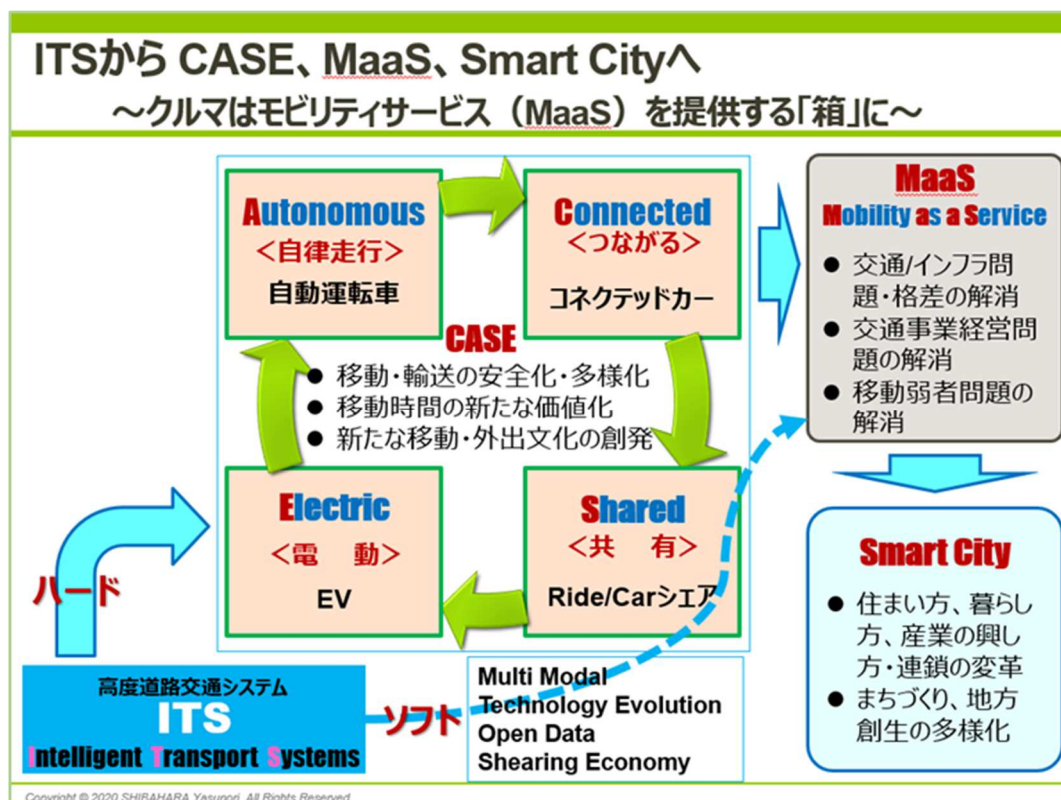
ITSから CASE、MaaS、Smart Cityへ
～クルマはモビリティサービス（MaaS）を提供する「箱」に～

Autonomous
＜自律走行＞
自動運転車

Connected
＜つながる＞
コネクテッドカー

CASE
● 移動・輸送の安全化・多様化
● 移動時間の新たな価値化
● 新たな移動・外出文化の創発

Electric
＜電　動＞
EV

Shared
＜共　有＞
Ride/Carシェア

MaaS
Mobility as a Service
● 交通/インフラ問題・格差の解消
● 交通事業経営問題の解消
● 移動弱者問題の解消

Smart City
● 住まい方、暮らし方、産業の興し方・連鎖の変革
● まちづくり、地方創生の多様化

ハード

高度道路交通システム
ITS
Intelligent Transport Systems

ソフト

Multi Modal
Technology Evolution
Open Data
Shearing Economy

Copyright © 2020 SHIBAHARA Yasunori. All Rights Reserved.